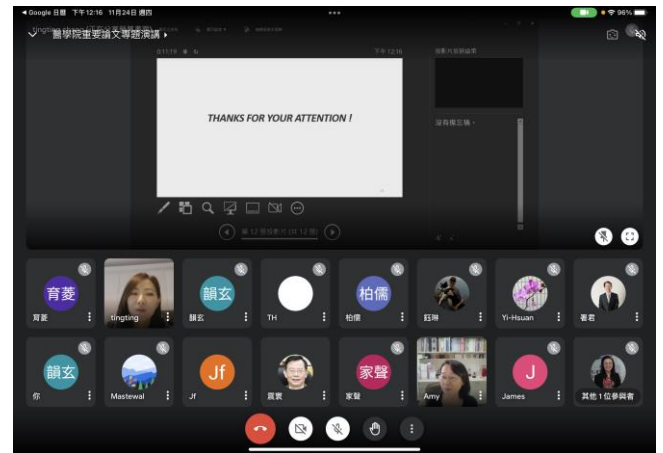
◀ Google 日曆 下午12:16 11月24日 週四
96%
醫學院重要論文專題演講 ▸
0:11:19
下午 12:16
沒有其他參與者
THANKS FOR YOUR ATTENTION !
第 12 張投影片 (共 12 張)
育菱
育菱
tingting
韻玄
韻玄
TH
柏儒
柏儒
鈺琳
Yi-Hsuan
著君
韻玄
你
Mastewal
Jf
Jf
晨寰
家聲
家聲
Amy
J
James
其他 1 位參與者